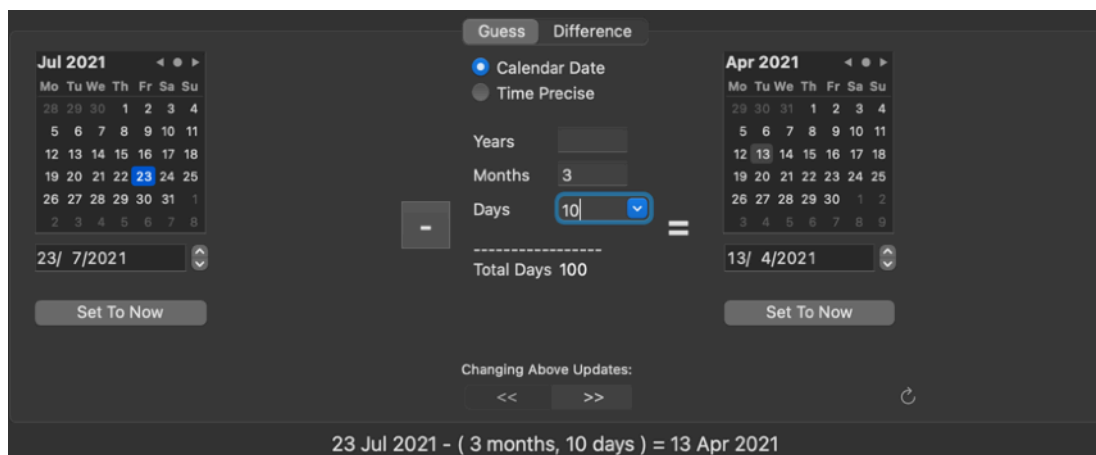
Guess Difference

Jul 2021

| Mo | Tu | We | Th | Fr | Sa | Su |
|---|---|---|---|---|---|---|
| 28 | 29 | 30 | 1 | 2 | 3 | 4 |
| 5 | 6 | 7 | 8 | 9 | 10 | 11 |
| 12 | 13 | 14 | 15 | 16 | 17 | 18 |
| 19 | 20 | 21 | 22 | 23 | 24 | 25 |
| 26 | 27 | 28 | 29 | 30 | 31 | 1 |
| 2 | 3 | 4 | 5 | 6 | 7 | 8 |

23/ 7/2021

Set To Now

-

Calendar Date
Time Precise

Years
Months 3
Days 10
-----------------
Total Days 100

=

Apr 2021

| Mo | Tu | We | Th | Fr | Sa | Su |
|---|---|---|---|---|---|---|
| 29 | 30 | 31 | 1 | 2 | 3 | 4 |
| 5 | 6 | 7 | 8 | 9 | 10 | 11 |
| 12 | 13 | 14 | 15 | 16 | 17 | 18 |
| 19 | 20 | 21 | 22 | 23 | 24 | 25 |
| 26 | 27 | 28 | 29 | 30 | 1 | 2 |
| 3 | 4 | 5 | 6 | 7 | 8 | 9 |

13/ 4/2021

Set To Now

Changing Above Updates:
<< >>

23 Jul 2021 - ( 3 months, 10 days ) = 13 Apr 2021